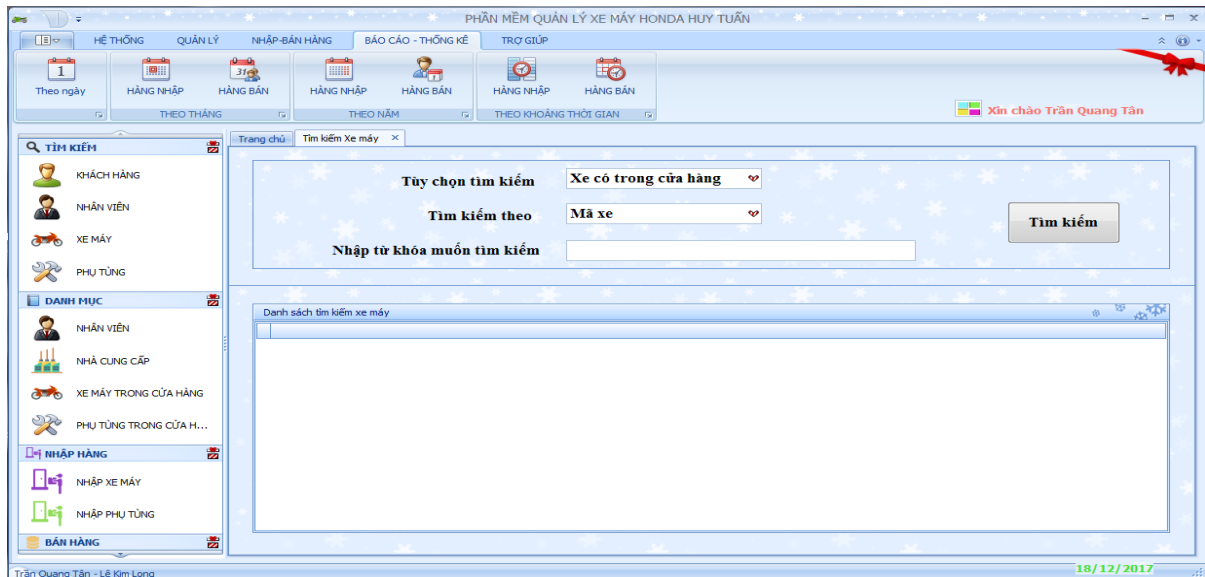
PHẦN MỀM QUẢN LÝ XE MÁY HONDA HUY TUẤN

HỆ THỐNG
QUẢN LÝ
NHẬP-BÁN HÀNG
BÁO CÁO - THỐNG KÊ
TRỢ GIÚP

1
Theo ngày
HÀNG NHẬP
HÀNG BÁN
THEO THÁNG
HÀNG NHẬP
HÀNG BÁN
THEO NĂM
HÀNG NHẬP
HÀNG BÁN
THEO KHOẢNG THỜI GIAN

Xin chào Trần Quang Tân

TÌM KIẾM
KHÁCH HÀNG
NHÂN VIÊN
XE MÁY
PHỤ TÙNG

DANH MỤC
NHÂN VIÊN
NHÀ CUNG CẤP
XE MÁY TRONG CỬA HÀNG
PHỤ TÙNG TRONG CỬA H...

NHẬP HÀNG
NHẬP XE MÁY
NHẬP PHỤ TÙNG

BÁN HÀNG

Trang chủ
Tìm kiếm Xe máy ×

Tùy chọn tìm kiếm
Xe có trong cửa hàng
Tìm kiếm theo
Mã xe
Nhập từ khóa muốn tìm kiếm
Tìm kiếm

Danh sách tìm kiếm xe máy

Trần Quang Tân - Lê Kim Long
18/12/2017